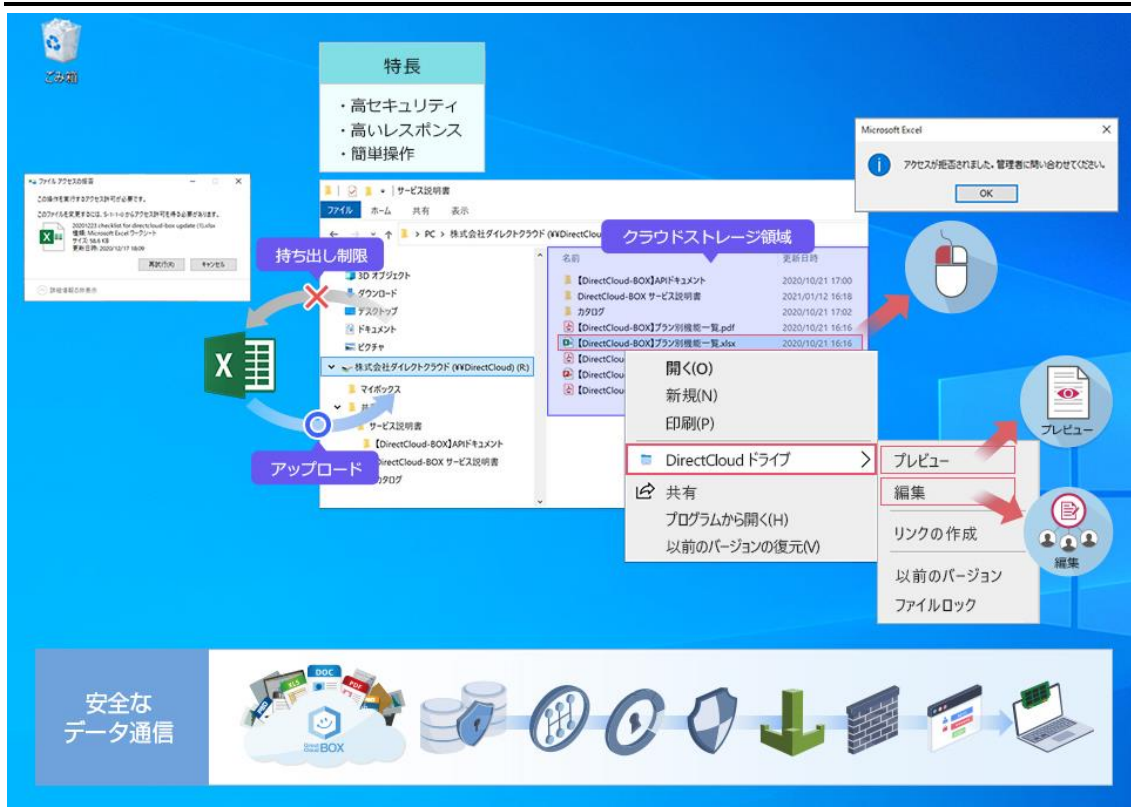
ごみ箱

特長
・高セキュリティ
・高いレスポンス
・簡単操作

ファイル アクセスの拒否
この操作を実行するアクセス許可が必要です。
このファイルを変更するには、S-1-1-0からアクセス許可を得る必要があります。
20201223 checklist for directcloud-box update (1).xlsx
種類: Microsoft Excel ワークシート
サイズ: 56.6 KB
更新日時: 2020/12/17 18:09
再試行(T) キャンセル
詳細情報の表示

持ち出し制限

アップロード

サービス説明書
ファイル ホーム 共有 表示
> PC > 株式会社ダイレクトクラウド (¥¥DirectCloud
クラウドストレージ領域
3D オブジェクト
ダウンロード
デスクトップ
ドキュメント
ピクチャ
株式会社ダイレクトクラウド (¥¥DirectCloud) (R:)
マイボックス
共
サービス説明書
【DirectCloud-BOX】APIドキュメント
DirectCloud-BOX サービス説明書
カタログ

名前 更新日時
【DirectCloud-BOX】APIドキュメント 2020/10/21 17:00
DirectCloud-BOX サービス説明書 2021/01/12 16:18
カタログ 2020/10/21 17:02
【DirectCloud-BOX】プラン別機能一覧.pdf 2020/10/21 16:16
【DirectCloud-BOX】プラン別機能一覧.xlsx 2020/10/21 16:16
【DirectClou
【DirectClou
【DirectClou

開く(O)
新規(N)
印刷(P)
DirectCloud ドライブ
共有
プログラムから開く(H)
以前のバージョンの復元(V)

プレビュー
編集
リンクの作成
以前のバージョン
ファイルロック

Microsoft Excel
アクセスが拒否されました。管理者に問い合わせてください。
OK

プレビュー
編集

安全な
データ通信
DOC
XLS
PDF
BOX